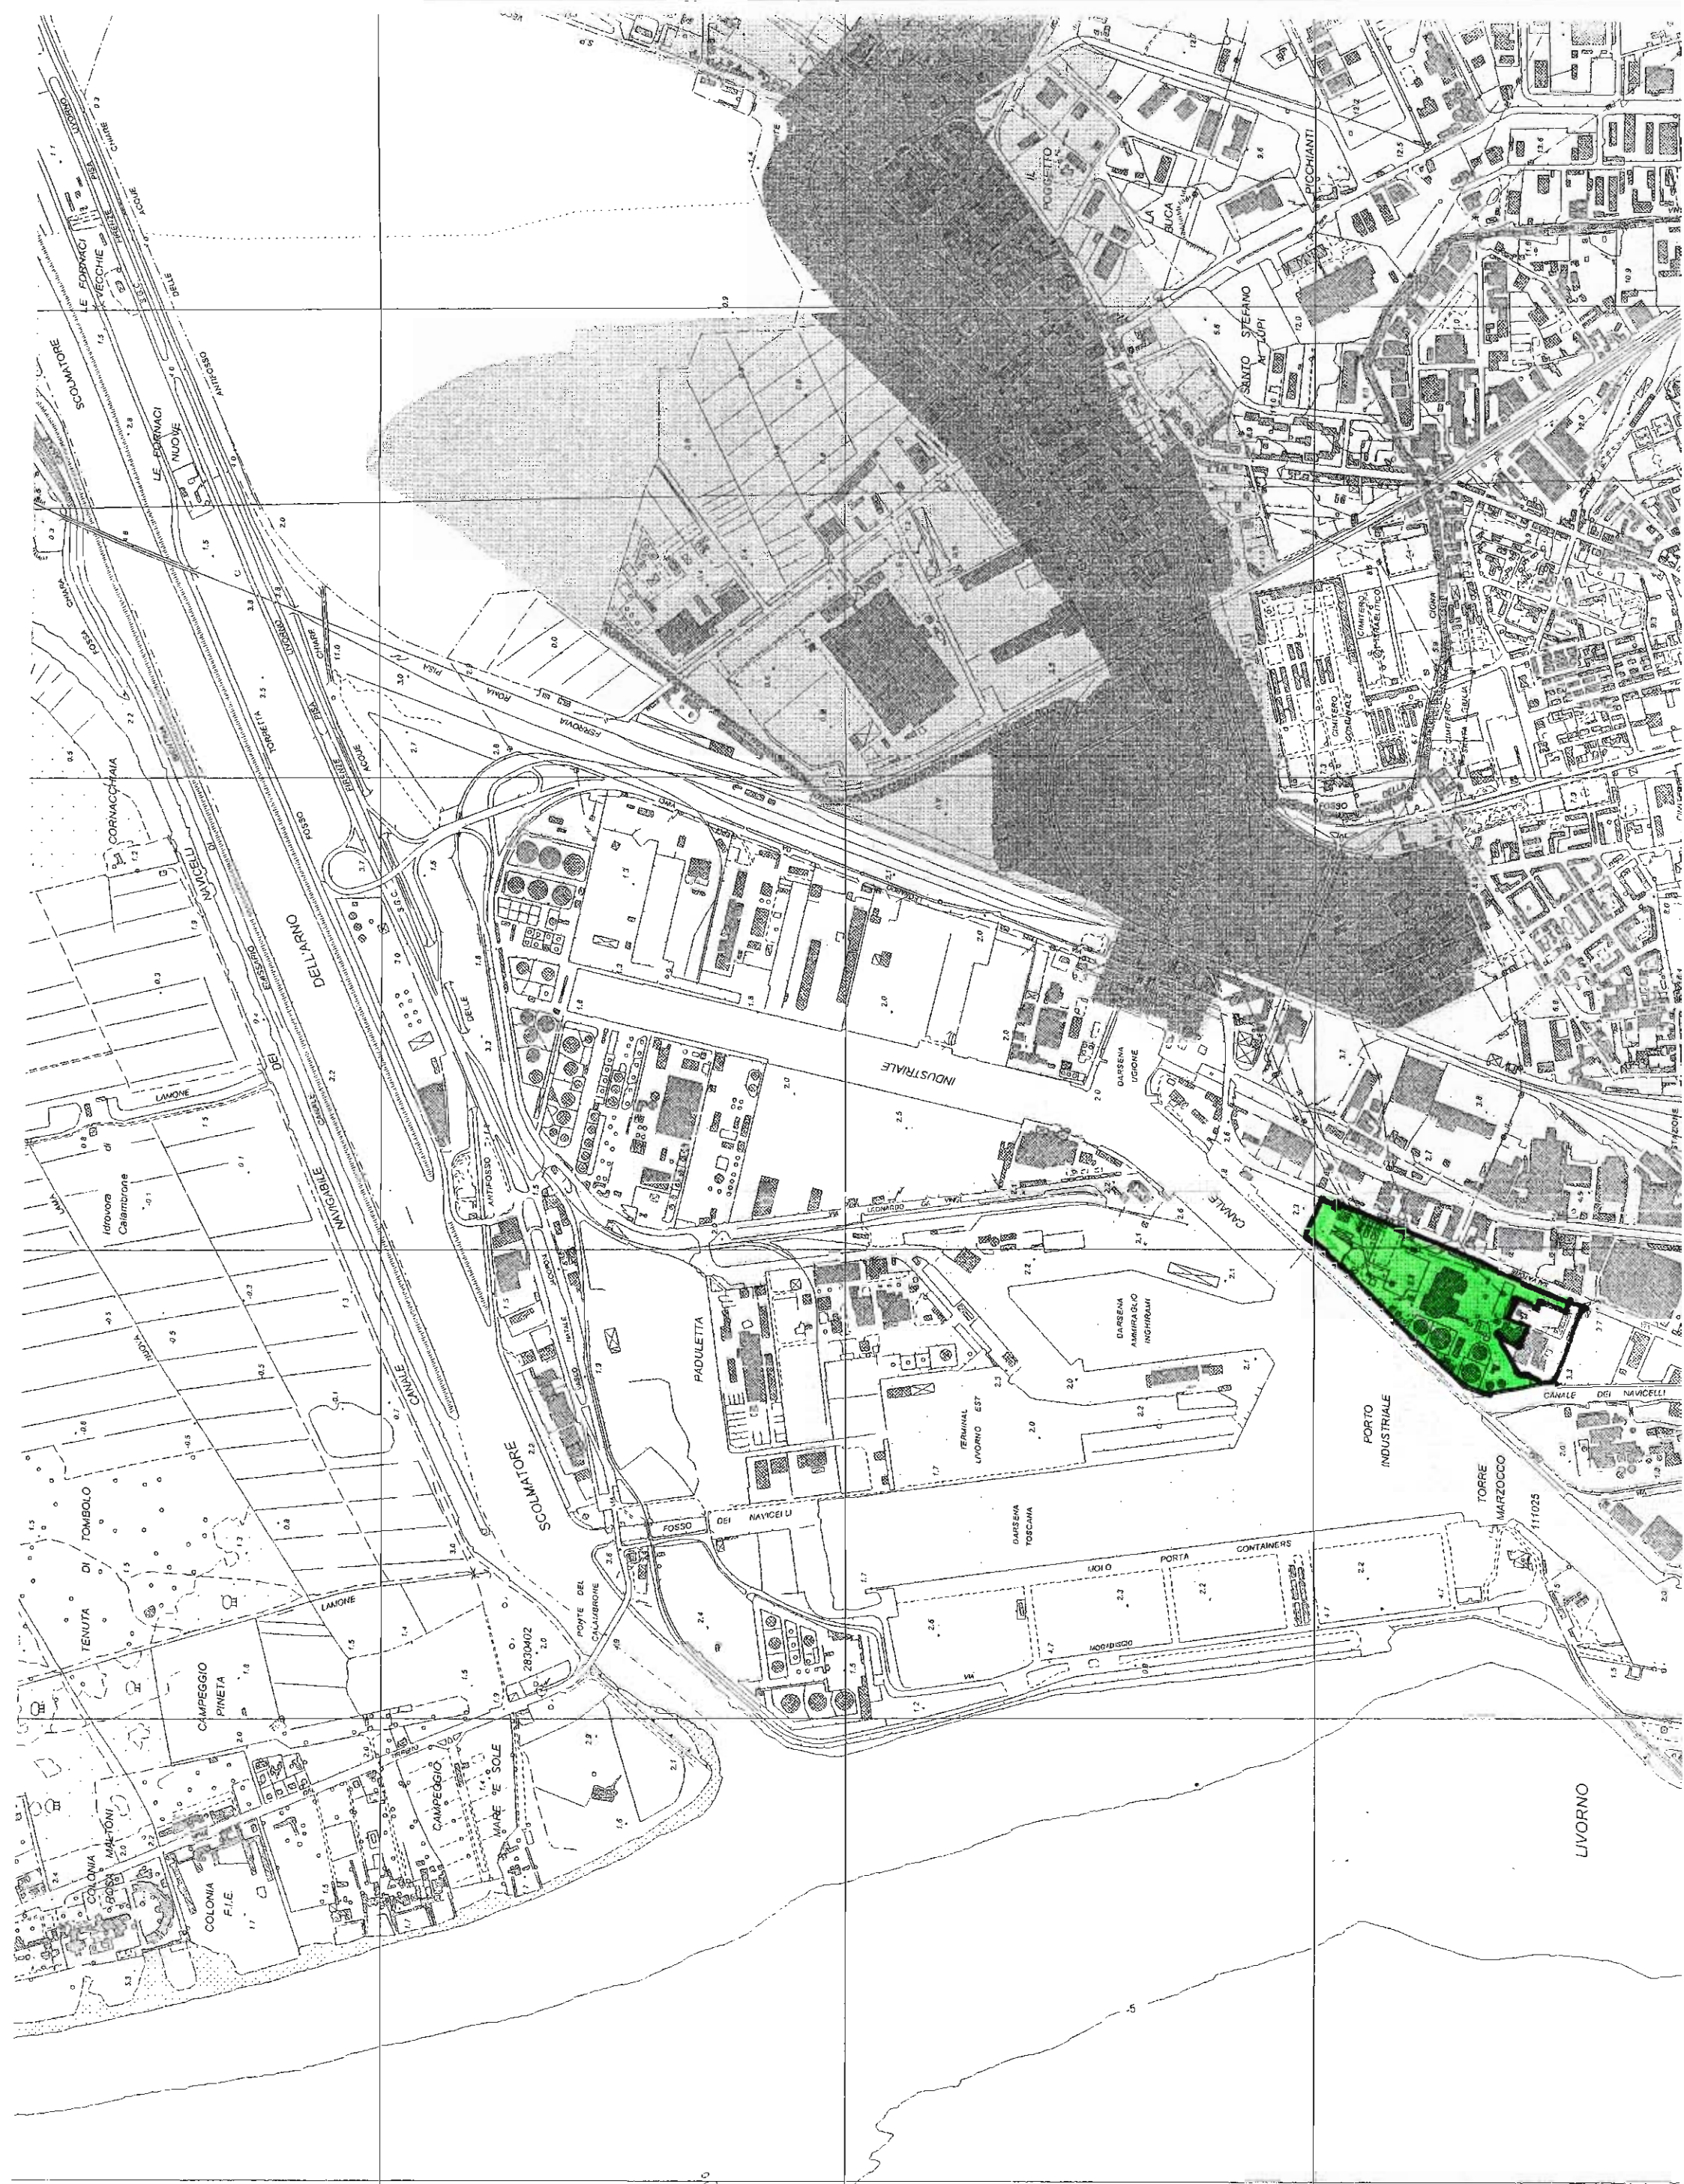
SCOLMATORE
LE FORNACI VECCHIE
LE FORNACI NUOVE
IL POGGETTO
LA BUCA
PICCHIANTI
SANTO STEFANO AI LUPI
CORNACCHIAIA
NAVICELLI
CANALE NAVIGABILE DELL'ARNO
FOSSO DEI NAVICELLI
Ritrovoro Calambrone
TENUTA DI TOMBOLO
CAMPEGGIO PINETA
COLONIA MALTONI
COLONIA F.I.E.
CAMPEGGIO MARE E SOLE
PONTE DEL CALAMBRONE
2830402
FERROVIA
INDUSTRIALE
CANALE
DARSENA UGIONE
PADULETTA
DARSENA AMMIRAGLIO INGHIRAMI
TERMINAL LIVORNO EST
DARSENA TOSCANA
MOLO PORTA CONTAINERS
PORTO INDUSTRIALE
TORRE MARZOCCO
111025
CANALE DEI NAVICELLI
LIVORNO
CIMITERO
LAMONE